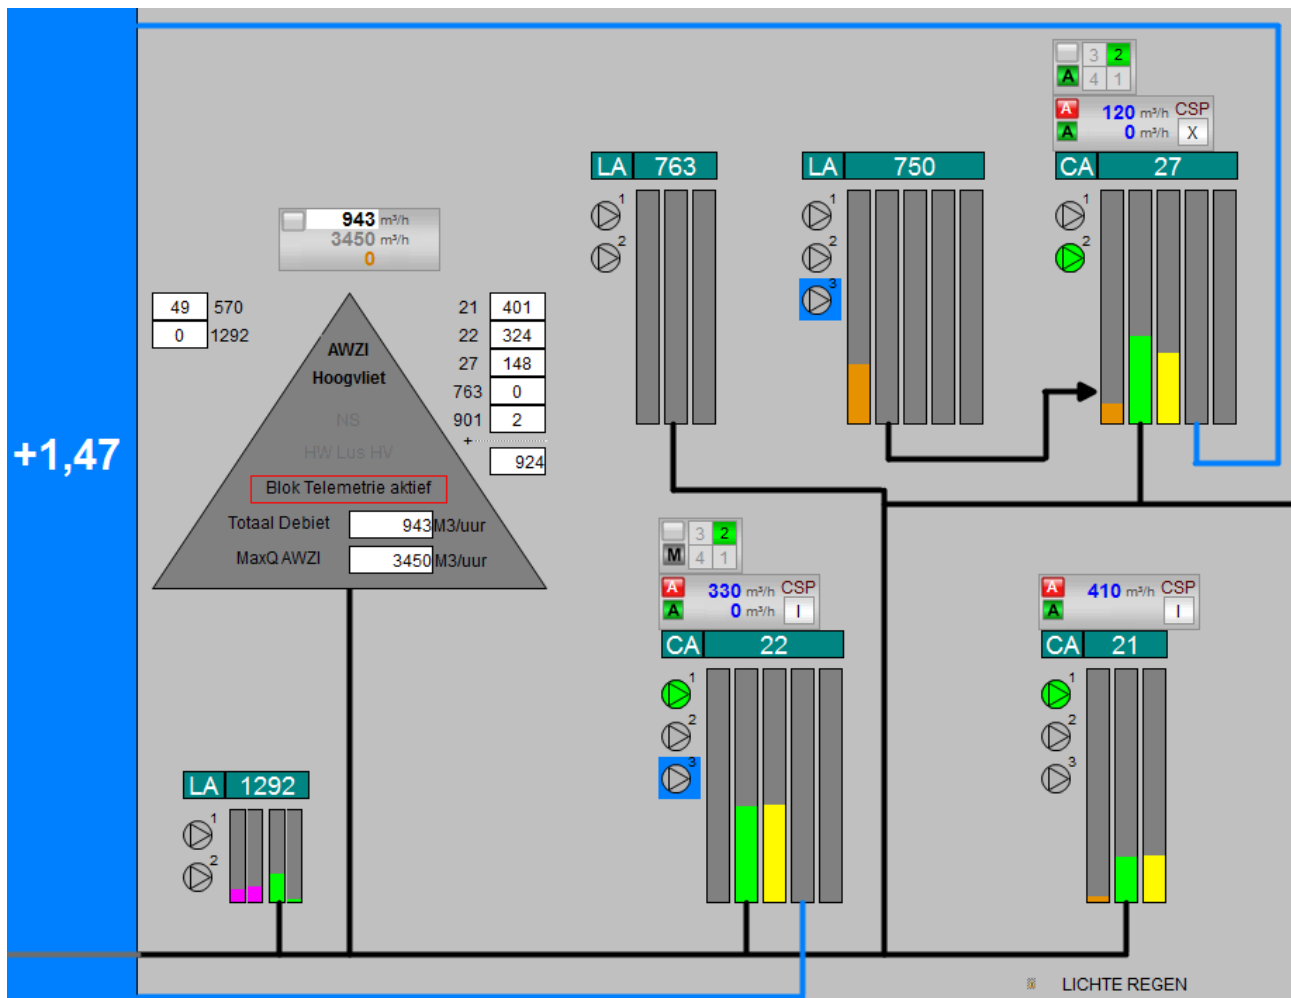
+1,47

3 2
A 4 1
A 120 m³/h CSP
A 0 m³/h X

LA 763
1
2

LA 750
1
2
3

CA 27
1
2

943 m³/h
3450 m³/h
0

49 570
0 1292

AWZI
Hoogvliet
NS
HW Lus HV
Blok Telemetrie aktief
Totaal Debiet 943 M3/uur
MaxQ AWZI 3450 M3/uur

21 401
22 324
27 148
763 0
901 2
+
924

3 2
M 4 1
A 330 m³/h CSP
A 0 m³/h I

CA 22
1
2
3

A 410 m³/h CSP
A I

CA 21
1
2
3

LA 1292
1
2

LICHTE REGEN